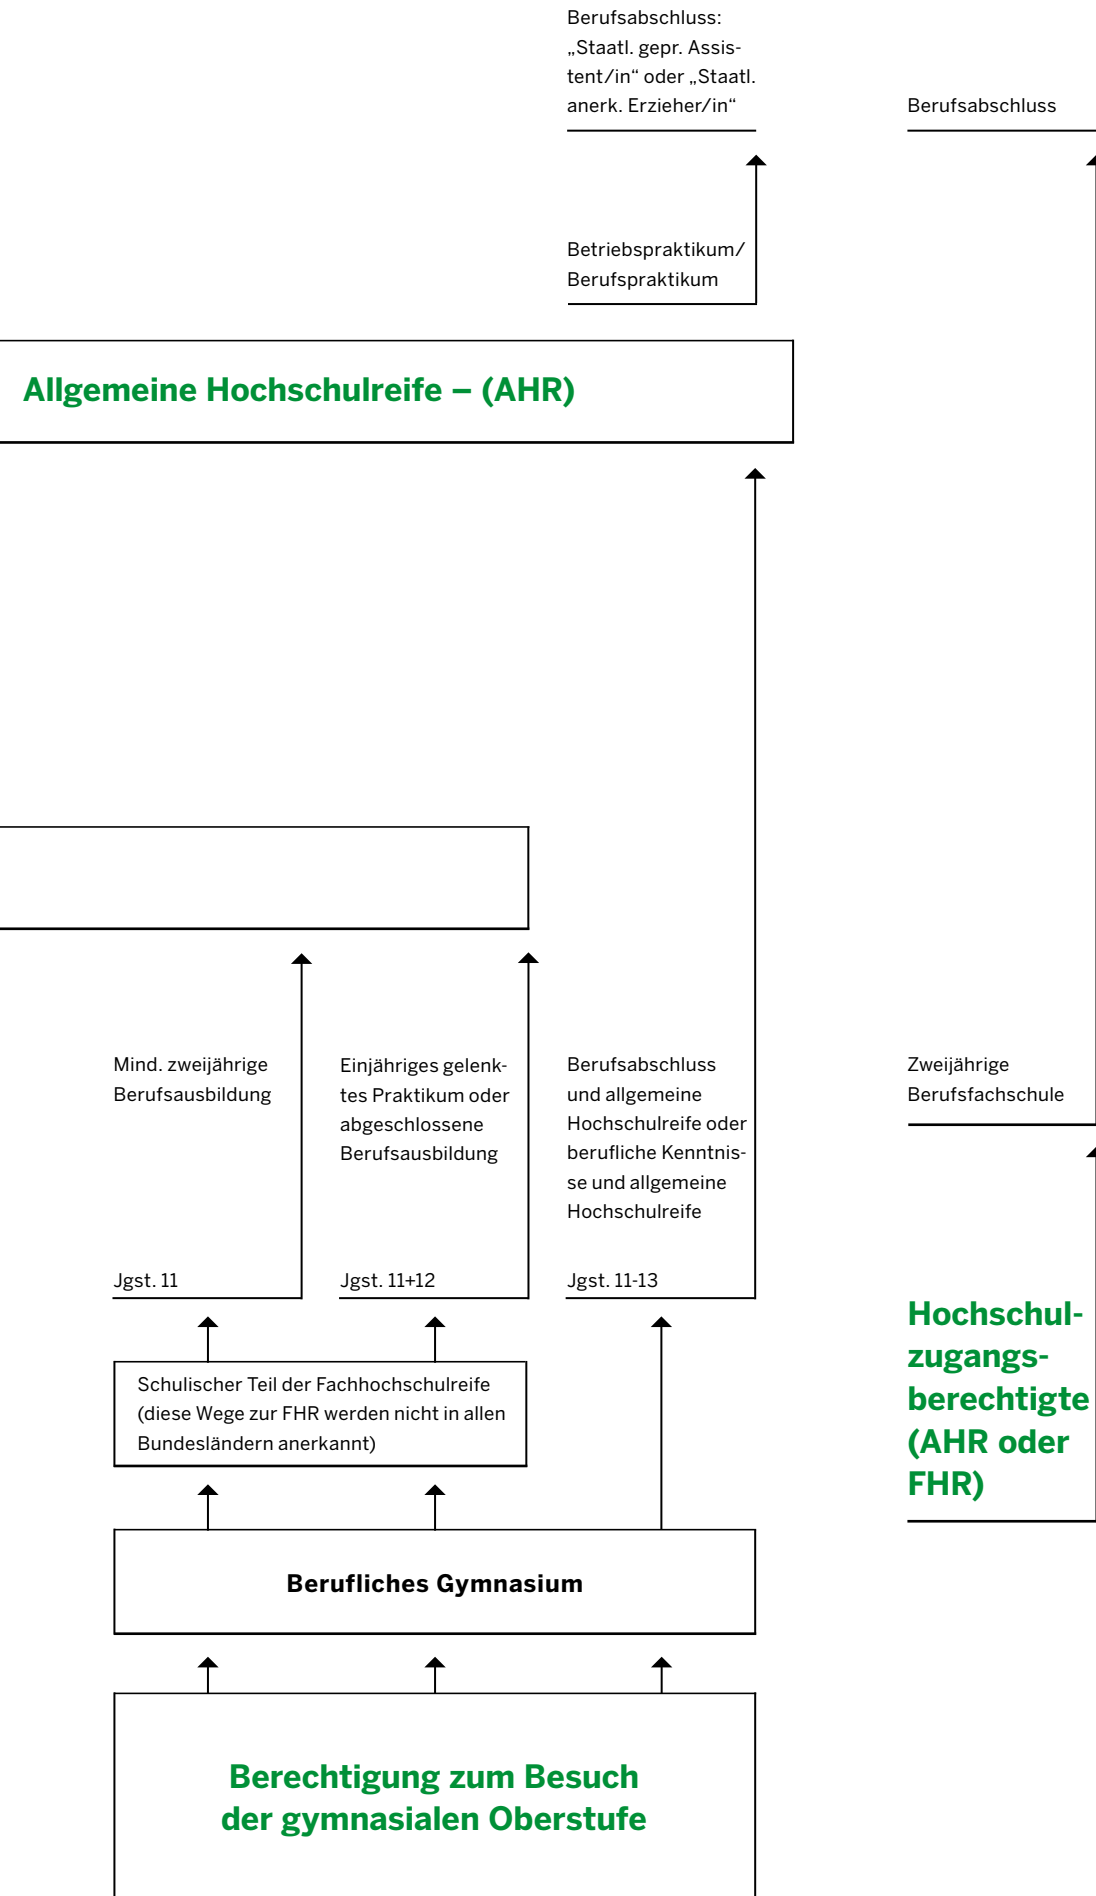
Berufsabschluss: „Staatl. gepr. Assistent/in“ oder „Staatl. anerk. Erzieher/in“

Berufsabschluss

Betriebspraktikum/ Berufspraktikum

Allgemeine Hochschulreife – (AHR)

Mind. zweijährige Berufsausbildung

Jgst. 11

Einjähriges gelenktes Praktikum oder abgeschlossene Berufsausbildung

Jgst. 11+12

Berufsabschluss und allgemeine Hochschulreife oder berufliche Kenntnisse und allgemeine Hochschulreife

Jgst. 11-13

Zweijährige Berufsfachschule

Hochschulzugangsberechtigte (AHR oder FHR)

Schulischer Teil der Fachhochschulreife (diese Wege zur FHR werden nicht in allen Bundesländern anerkannt)

Berufliches Gymnasium

Berechtigung zum Besuch der gymnasialen Oberstufe